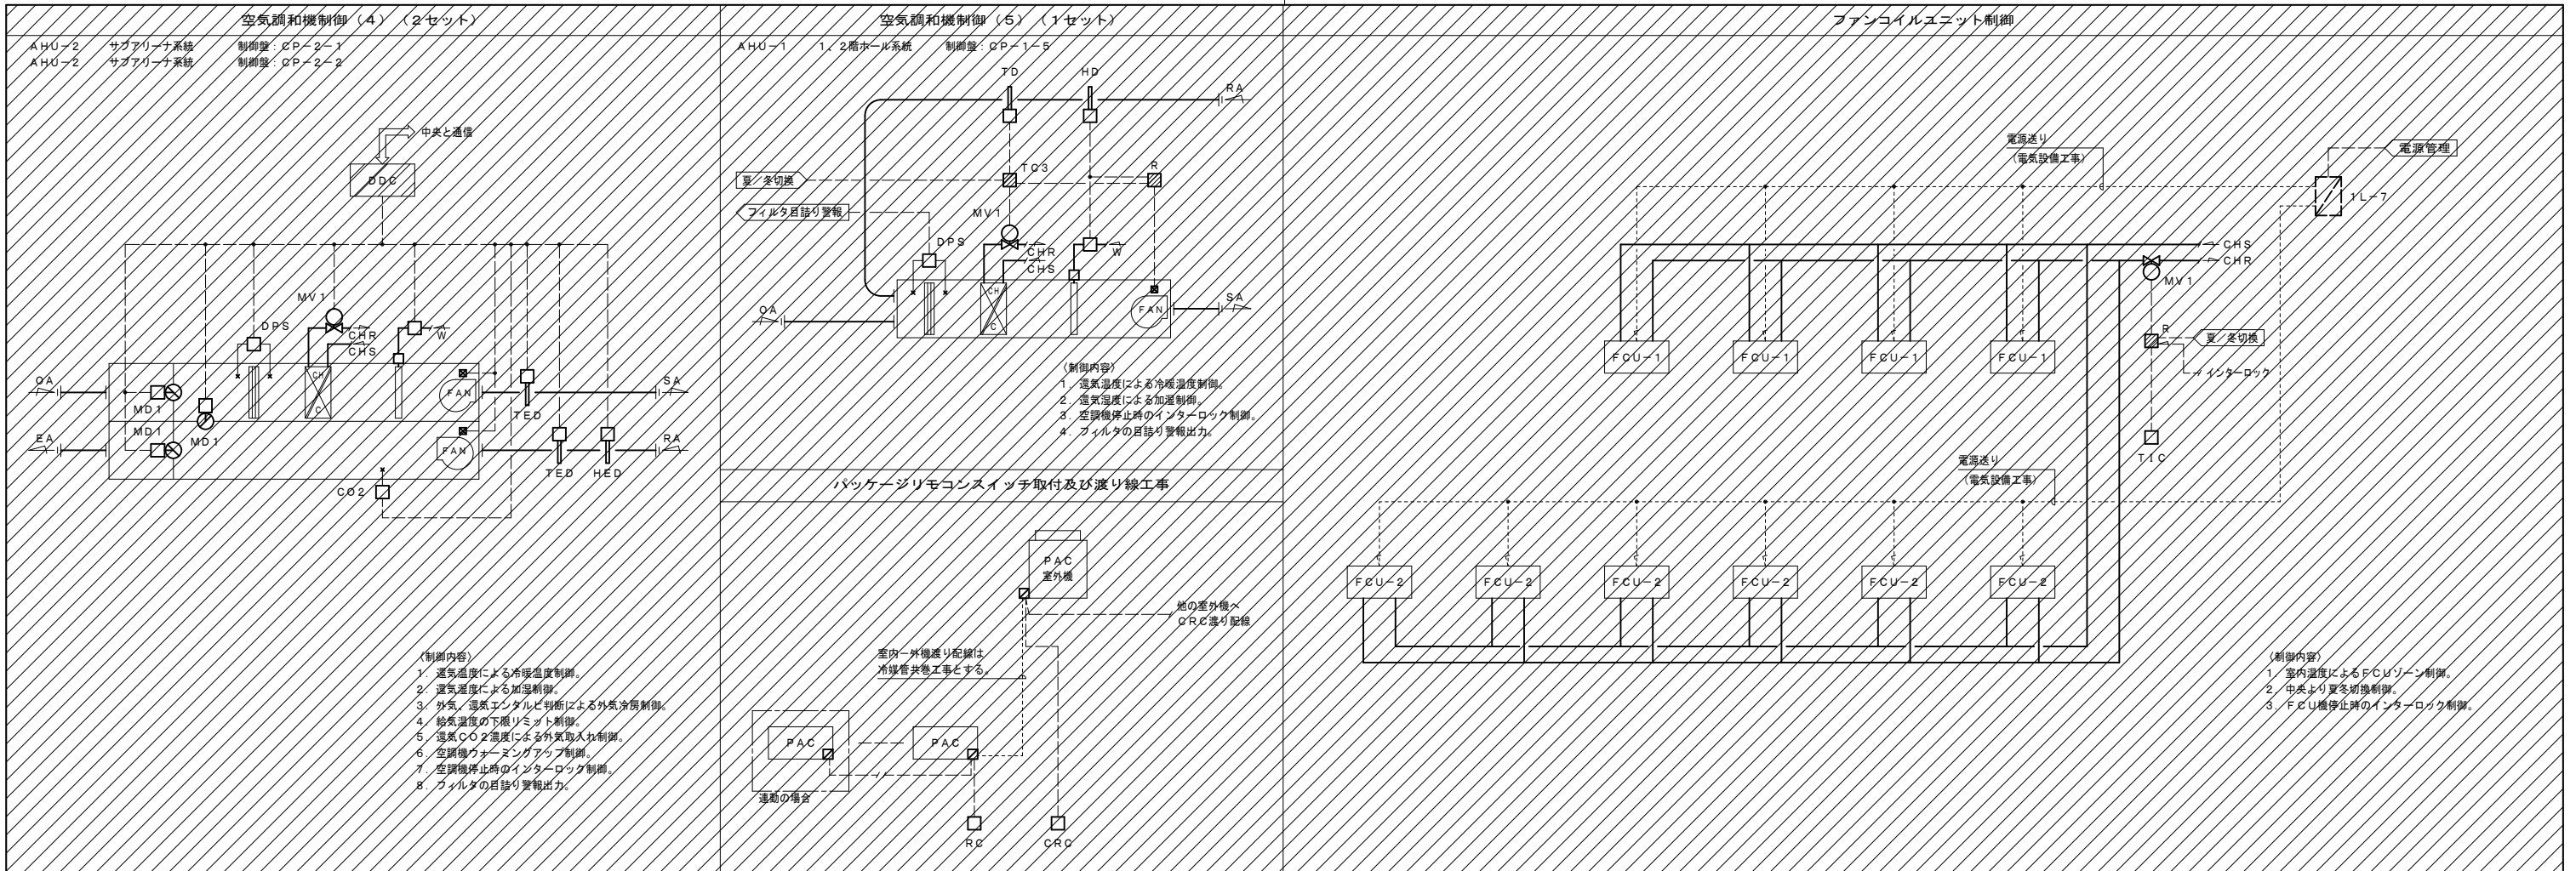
空気調和機制御（4）（2セット）

AHU−2　サブアリーナ系統　制御盤：CP−2−1
AHU−2　サブアリーナ系統　制御盤：CP−2−2

中央と通信
DDC
MV1
DPS
CHR
CHS
W
OA
MD1
CH
C
FAN
TED
SA
EA
MD1
FAN
TED
HED
RA
CO2

〈制御内容〉
1．還気温度による冷暖温度制御。
2．還気湿度による加湿制御。
3．外気／還気エンタルピ判断による外気冷房制御。
4．給気温度の下限リミット制御。
5．還気CO2濃度による外気取入れ制御。
6．空調機ウォーミングアップ制御。
7．空調機停止時のインターロック制御。
8．フィルタの目詰り警報出力。

空気調和機制御（5）（1セット）

AHU−1　1、2階ホール系統　制御盤：CP−1−5

TD
HD
RA
TC3
R
夏／冬切換
フィルタ目詰り警報
MV1
DPS
CHR
CHS
W
OA
CH
C
FAN
SA

〈制御内容〉
1．還気温度による冷暖温度制御。
2．還気湿度による加湿制御。
3．空調機停止時のインターロック制御。
4．フィルタの目詰り警報出力。

パッケージリモコンスイッチ取付及び渡り線工事

PAC
室外機
他の室外機へ
CRC渡り配線
室内−外機渡り配線は
冷媒管共巻工事とする。
PAC
PAC
連動の場合
RC
CRC

ファンコイルユニット制御

電源送り
（電気設備工事）
電源管理
1L−7
CHS
CHR
MV1
FCU−1
FCU−1
FCU−1
FCU−1
R
夏／冬切換
インターロック
TIC
電源送り
（電気設備工事）
FCU−2
FCU−2
FCU−2
FCU−2
FCU−2
FCU−2

〈制御内容〉
1．室内温度によるFCUゾーン制御。
2．中央より夏冬切換制御。
3．FCU機停止時のインターロック制御。